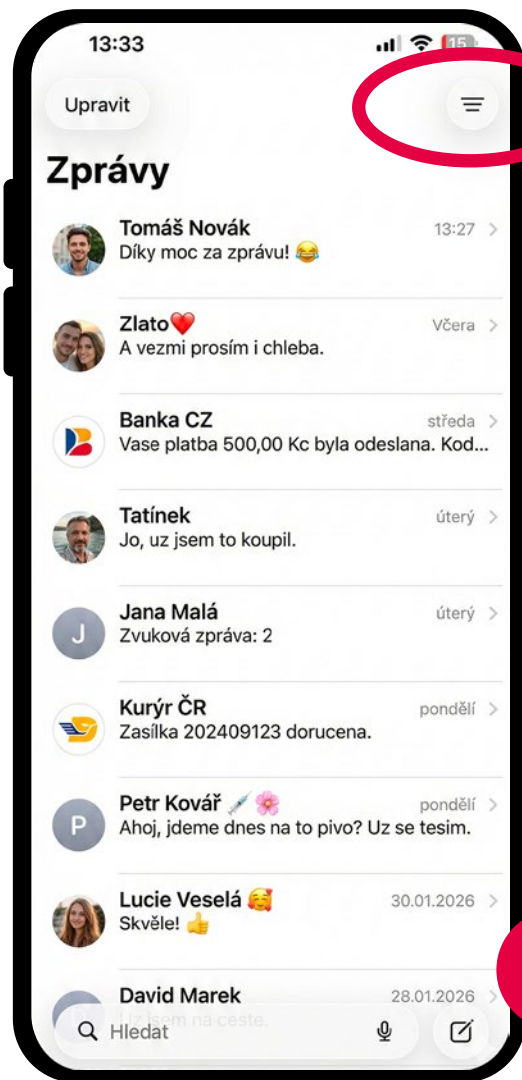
13:33

15

Upravit

Zprávy

Tomáš Novák 13:27
Díky moc za zprávu! 😂

Zlato❤️ Včera
A vezmi prosím i chleba.

Banka CZ středa
Vase platba 500,00 Kc byla odeslana. Kod...

Tatínek úterý
Jo, uz jsem to koupil.

J
Jana Malá úterý
Zvuková zpráva: 2

Kurýr ČR pondělí
Zasílka 202409123 dorucena.

P
Petr Kovář 💉🌸 pondělí
Ahoj, jdeme dnes na to pivo? Uz se tesim.

Lucie Veselá 🥰 30.01.2026
Skvěle! 👍

David Marek 28.01.2026
Uz jsem na ceste.

Hledat